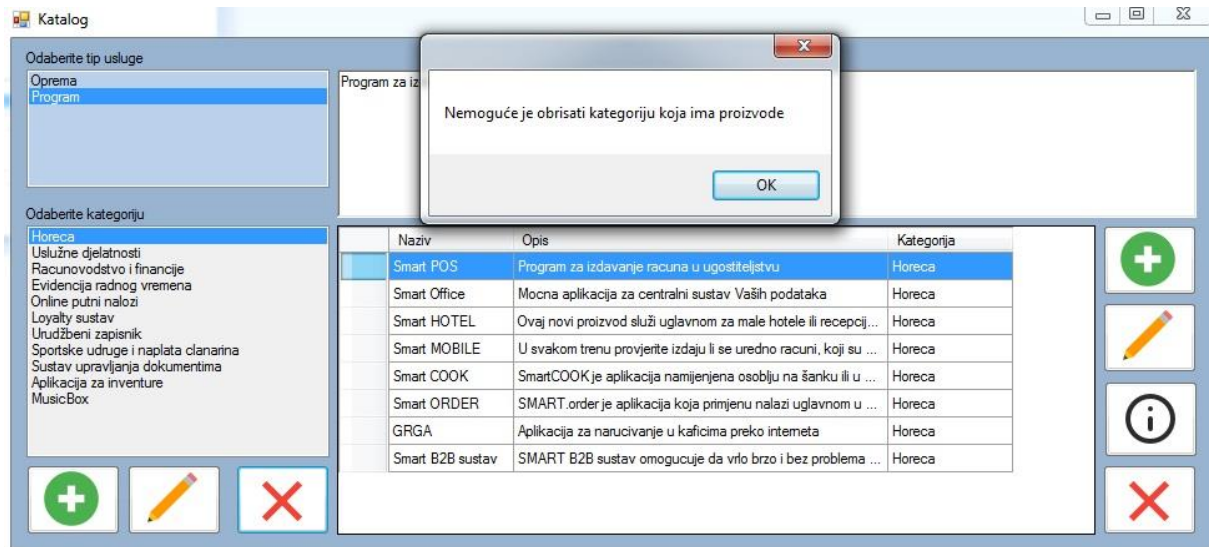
Katalog

Odaberite tip usluge

Oprema
Program

Program za iz

Nemoguće je obrisati kategoriju koja ima proizvode

OK

Odaberite kategoriju

Horeca
Uslužne djelatnosti
Racunovodstvo i financije
Evidencija radnog vremena
Online putni nalozi
Loyalty sustav
Urudžbeni zapisnik
Sportske udruge i naplata clanarina
Sustav upravljanja dokumentima
Aplikacija za inventure
MusicBox

| Naziv | Opis | Kategorija |
|---|---|---|
| Smart POS | Program za izdavanje racuna u ugostiteljstvu | Horeca |
| Smart Office | Mocna aplikacija za centralni sustav Vaših podataka | Horeca |
| Smart HOTEL | Ovaj novi proizvod služi uglavnom za male hotele ili recepcij... | Horeca |
| Smart MOBILE | U svakom trenu provjerite izdaju li se uredno racuni, koji su ... | Horeca |
| Smart COOK | SmartCOOK je aplikacija namijenjena osoblju na šanku ili u ... | Horeca |
| Smart ORDER | SMART.order je aplikacija koja primjenu nalazi uglavnom u ... | Horeca |
| GRGA | Aplikacija za narucivanje u kaficima preko interneta | Horeca |
| Smart B2B sustav | SMART B2B sustav omogucuje da vrlo brzo i bez problema ... | Horeca |